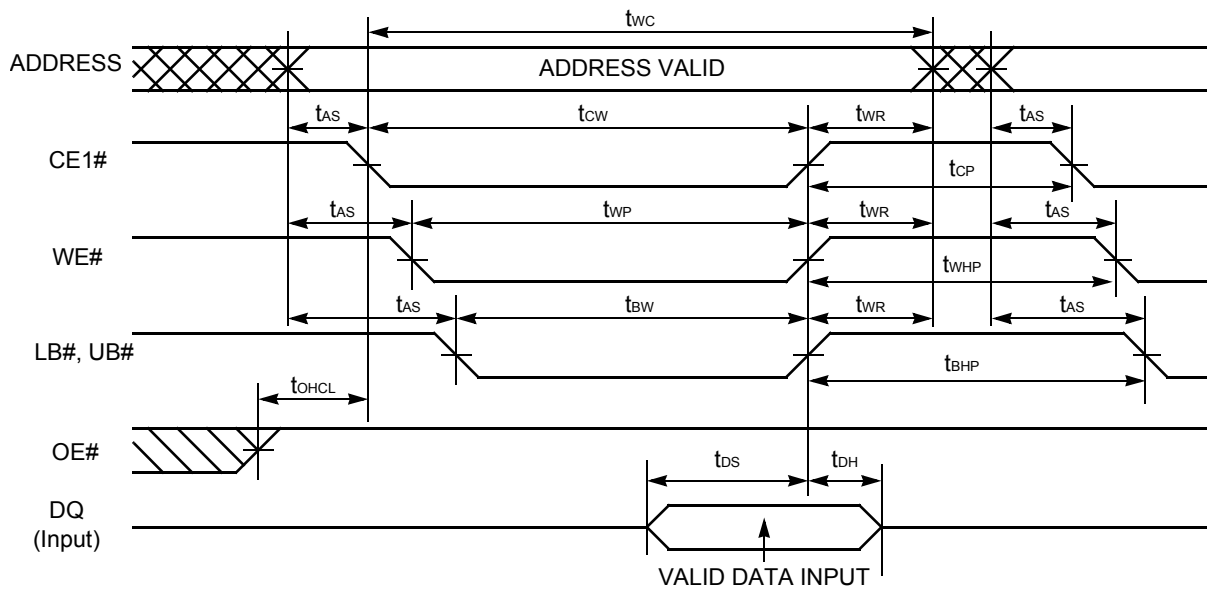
$t_{WC}$

ADDRESS

ADDRESS VALID

$t_{AS}$

$t_{CW}$

$t_{WR}$

$t_{AS}$

CE1#

$t_{CP}$

$t_{AS}$

$t_{WP}$

$t_{WR}$

$t_{AS}$

WE#

$t_{WHP}$

$t_{AS}$

$t_{BW}$

$t_{WR}$

$t_{AS}$

LB#, UB#

$t_{BHP}$

$t_{OHCL}$

OE#

$t_{DS}$

$t_{DH}$

DQ (Input)

VALID DATA INPUT